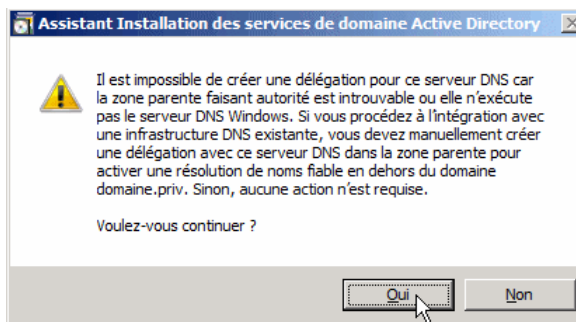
Assistant Installation des services de domaine Active Directory

Il est impossible de créer une délégation pour ce serveur DNS car la zone parente faisant autorité est introuvable ou elle n'exécute pas le serveur DNS Windows. Si vous procédez à l'intégration avec une infrastructure DNS existante, vous devez manuellement créer une délégation avec ce serveur DNS dans la zone parente pour activer une résolution de noms fiable en dehors du domaine domaine.priv. Sinon, aucune action n'est requise.

Voulez-vous continuer ?

Oui

Non